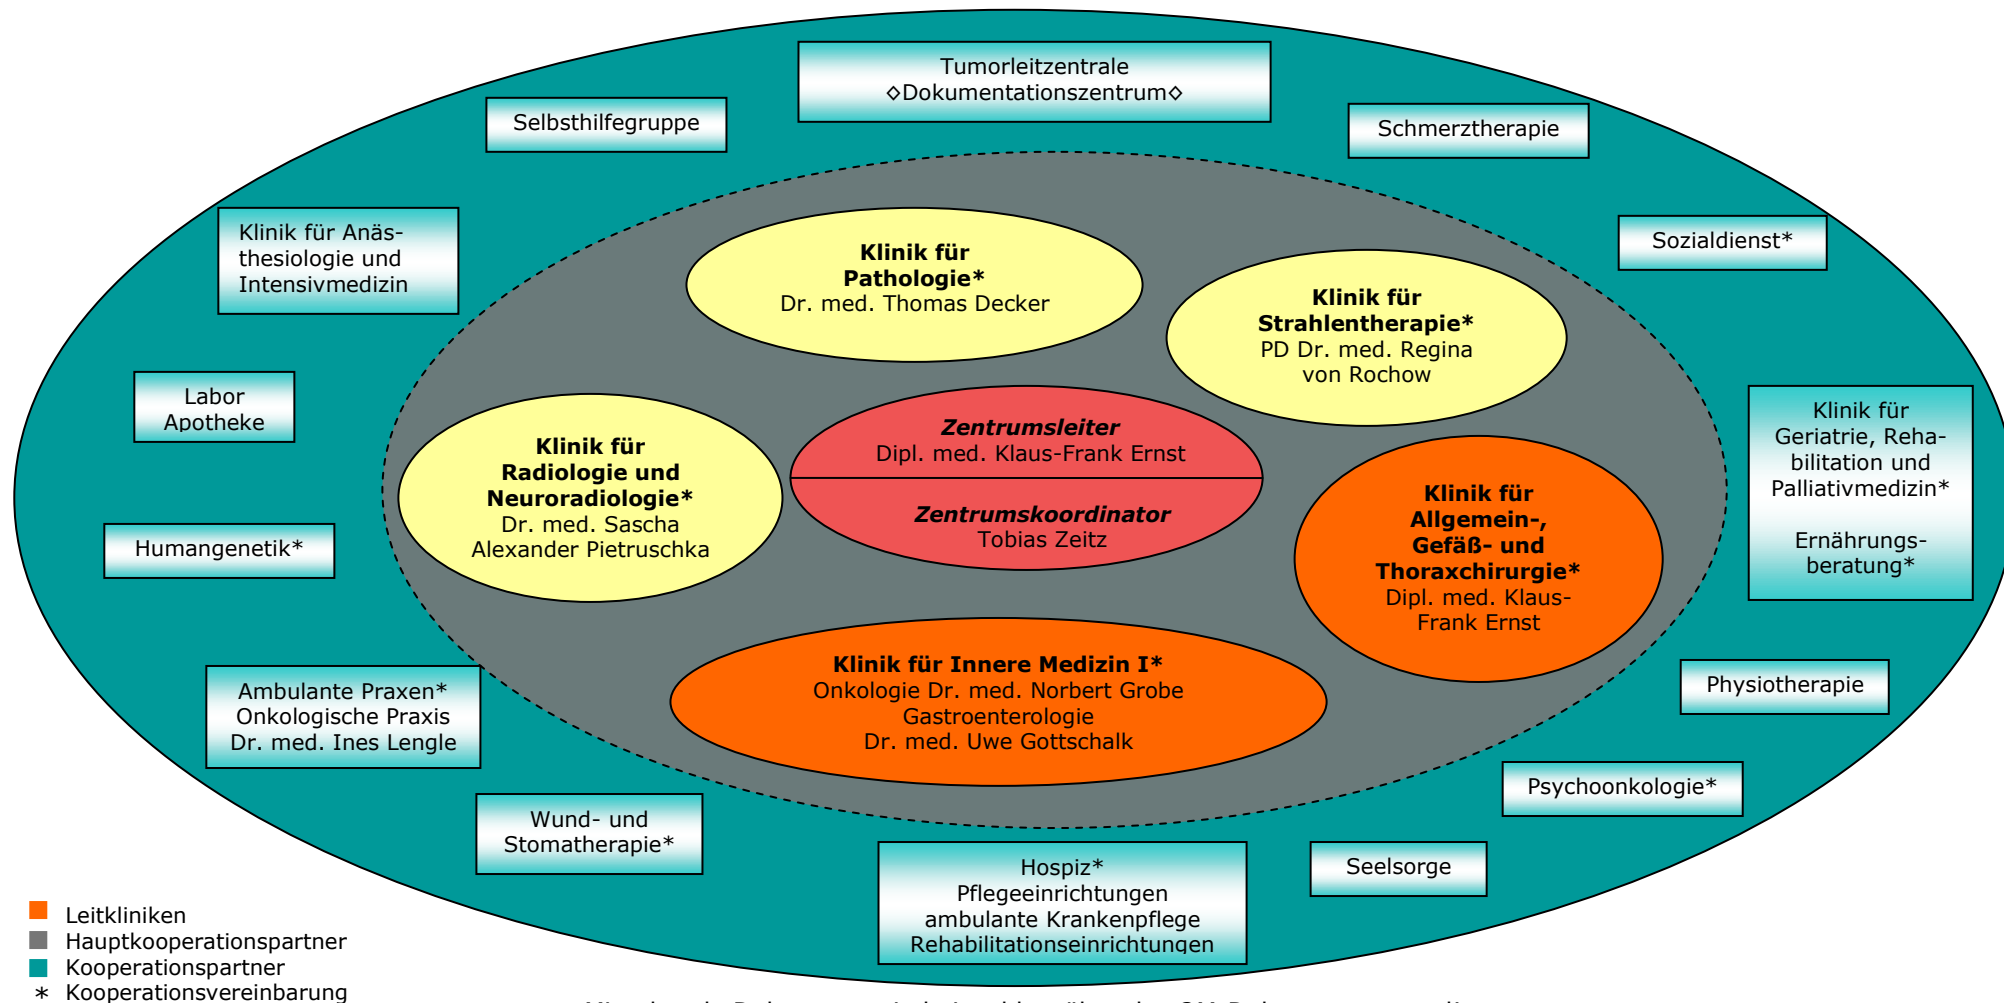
Tumorleitzentrale
◇Dokumentationszentrum◇

Selbsthilfegruppe

Schmerztherapie

Klinik für Anästhesiologie und Intensivmedizin

Sozialdienst*

**Klinik für Pathologie***
Dr. med. Thomas Decker

**Klinik für Strahlentherapie***
PD Dr. med. Regina von Rochow

Labor
Apotheke

Klinik für Geriatrie, Rehabilitation und Palliativmedizin*

Ernährungsberatung*

**Klinik für Radiologie und Neuroradiologie***
Dr. med. Sascha Alexander Pietruschka

***Zentrumsleiter***
Dipl. med. Klaus-Frank Ernst

***Zentrumskoordinator***
Tobias Zeitz

**Klinik für Allgemein-, Gefäß- und Thoraxchirurgie***
Dipl. med. Klaus-Frank Ernst

Humangenetik*

**Klinik für Innere Medizin I***
Onkologie Dr. med. Norbert Grobe
Gastroenterologie
Dr. med. Uwe Gottschalk

Physiotherapie

Ambulante Praxen*
Onkologische Praxis
Dr. med. Ines Lengle

Psychoonkologie*

Wund- und Stomatherapie*

Hospiz*
Pflegeeinrichtungen
ambulante Krankenpflege
Rehabilitationseinrichtungen

Seelsorge

Leitkliniken
Hauptkooperationspartner
Kooperationspartner
* Kooperationsvereinbarung

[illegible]